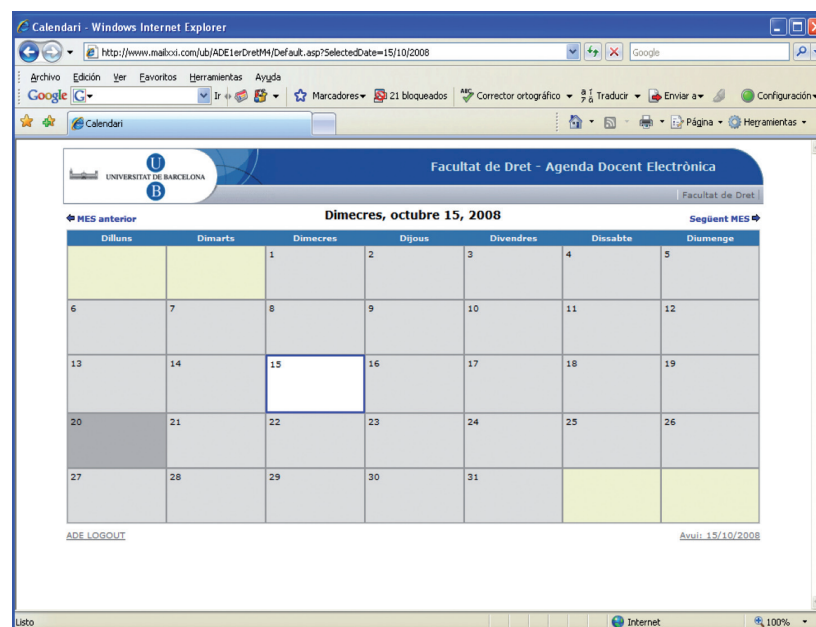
Calendari - Windows Internet Explorer

http://www.mailxxi.com/ub/ADE1erDretM4/Default.asp?SelectedDate=15/10/2008

Google

Archivo Edición Ver Favoritos Herramientas Ayuda

Google Ir Marcadores 21 bloqueados Corrector ortográfico Traducir Enviar a Configuración

Calendari

Página Herramientas

UNIVERSITAT DE BARCELONA

Facultat de Dret - Agenda Docent Electrònica

Facultat de Dret

MES anterior

Dimecres, octubre 15, 2008

Següent MES

| Dilluns | Dimarts | Dimecres | Dijous | Divendres | Dissabte | Diumenge |
|---|---|---|---|---|---|---|
| | | 1 | 2 | 3 | 4 | 5 |
| 6 | 7 | 8 | 9 | 10 | 11 | 12 |
| 13 | 14 | 15 | 16 | 17 | 18 | 19 |
| 20 | 21 | 22 | 23 | 24 | 25 | 26 |
| 27 | 28 | 29 | 30 | 31 | | |

ADE LOGOUT

Avui: 15/10/2008

Listo

Internet

100%